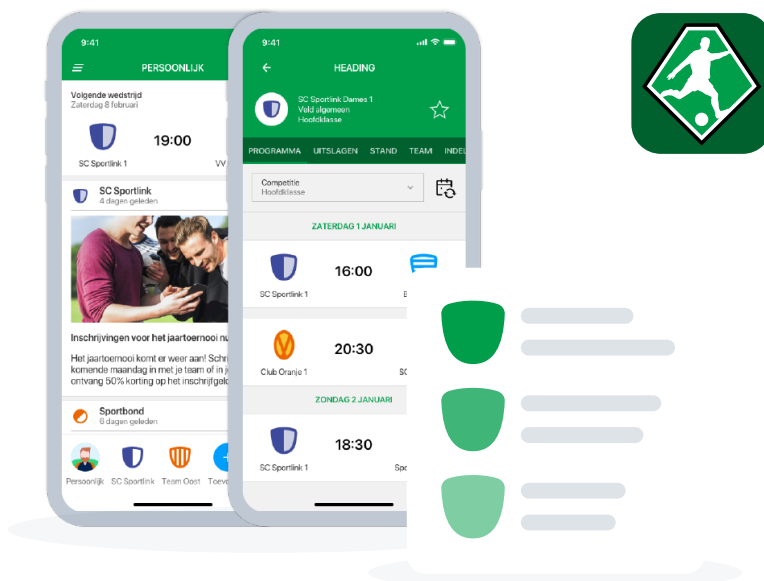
9:41

PERSOONLIJK

Volgende wedstrijd
Zaterdag 8 februari

19:00

SC Sportlink 1

VV

SC Sportlink
4 dagen geleden

Inschrijvingen voor het jaartoernooi nu

Het jaartoernooi komt er weer aan! Schri komende maandag in met je team of in je ontvang 50% korting op het inschrijfgel

Sportbond
6 dagen geleden

Persoonlijk SC Sportlink Team Oost Toevo

9:41

HEADING

SC Sportlink Dames 1
Veld algemeen
Hoofdklasse

PROGRAMMA UITSLAGEN STAND TEAM INDEL

Competitie
Hoofdklasse

ZATERDAG 1 JANUARI

16:00

SC Sportlink 1

20:30

Club Oranje 1

ZONDAG 2 JANUARI

18:30

SC Sportlink 1